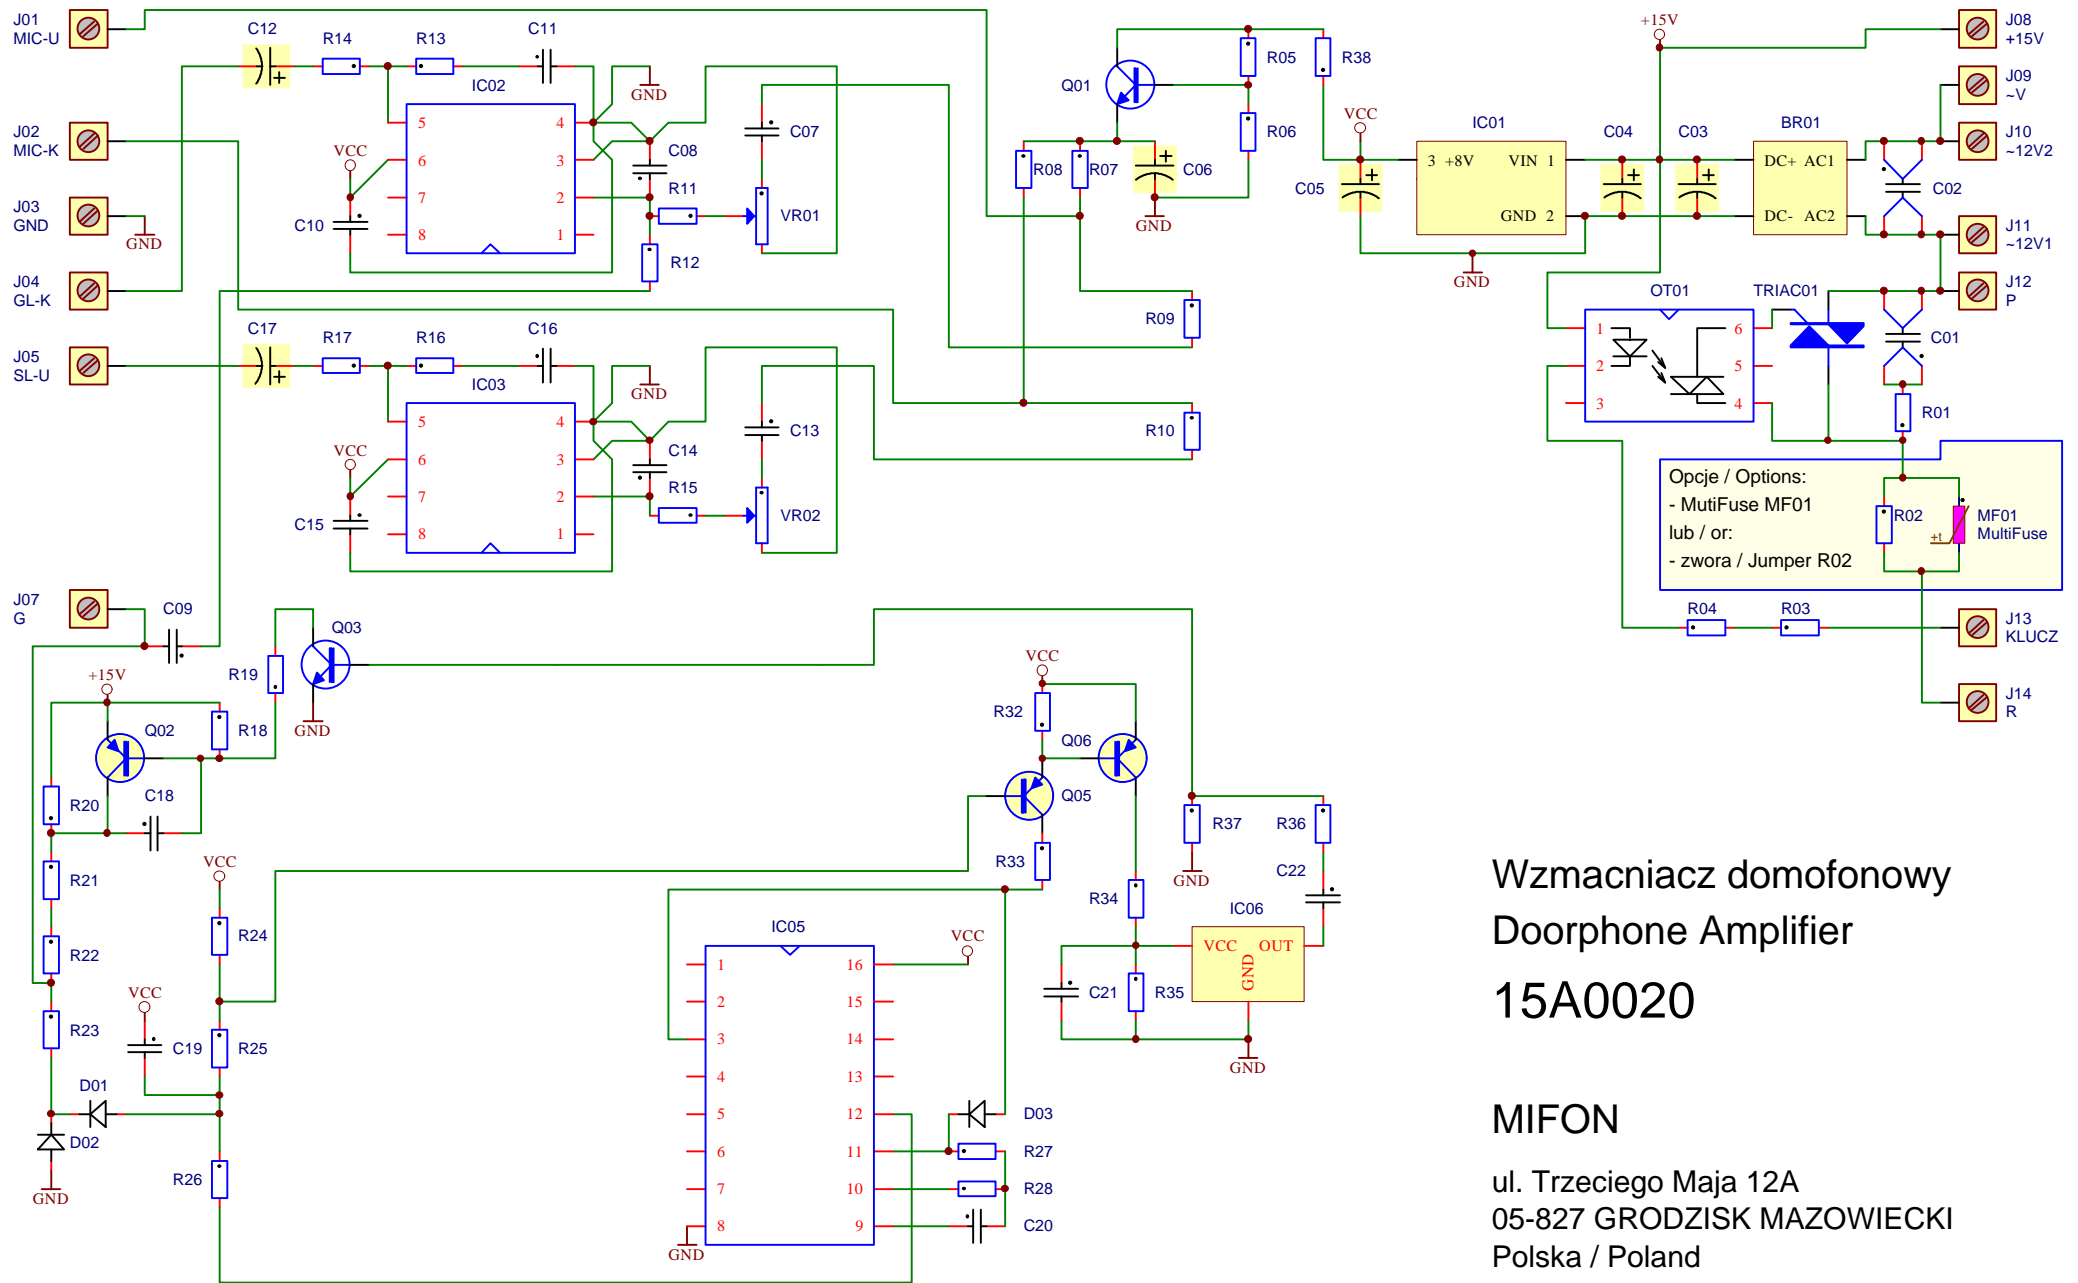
J01
MIC-U

C12

R14

R13

C11

IC02

GND

5
6
7
8

4
3
2
1

VCC

C10

C08

R11

R12

C07

VR01

J02
MIC-K

J03
GND

GND

J04
GL-K

J05
SL-U

C17

R17

R16

C16

IC03

GND

5
6
7
8

4
3
2
1

VCC

C15

C14

R15

C13

VR02

Q01

R05

R06

R38

R08

R07

C06

GND

VCC

R09

R10

IC01

3 +8V

VIN 1

GND 2

C05

GND

C04

C03

+15V

BR01

DC+ AC1

DC- AC2

C02

J08
+15V

J09
~V

J10
~12V2

J11
~12V1

J12
P

OT01

1
2
3

6
5
4

TRIAC01

C01

R01

Opcje / Options:
- MutiFuse MF01
lub / or:
- zwora / Jumper R02

R02

MF01
MultiFuse

+t

R04

R03

J13
KLUCZ

J14
R

J07
G

C09

Q03

R19

GND

+15V

Q02

R18

R20

C18

R21

R22

R23

VCC

R24

R25

VCC

C19

D01

D02

GND

R26

IC05

1
2
3
4
5
6
7
8

16
15
14
13
12
11
10
9

GND

VCC

D03

R27

R28

C20

VCC

R32

Q06

Q05

R33

R34

R37

GND

R36

C22

IC06

VCC

OUT

GND

C21

R35

GND

Wzmacniacz domofonowy
Doorphone Amplifier
15A0020

MIFON

ul. Trzeciego Maja 12A
05-827 GRODZISK MAZOWIECKI
Polska / Poland